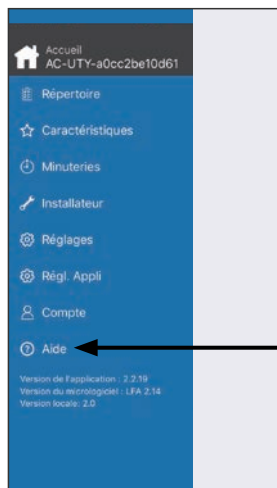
Accueil
AC-UTY-a0cc2be10d61

Répertoire

Caractéristiques

Minuteries

Installateur

Réglages

Régl. Appli

Compte

Aide

Version de l'application : 2.2.19
Version du micrologiciel : LFA 2.14
Version locale : 2.0